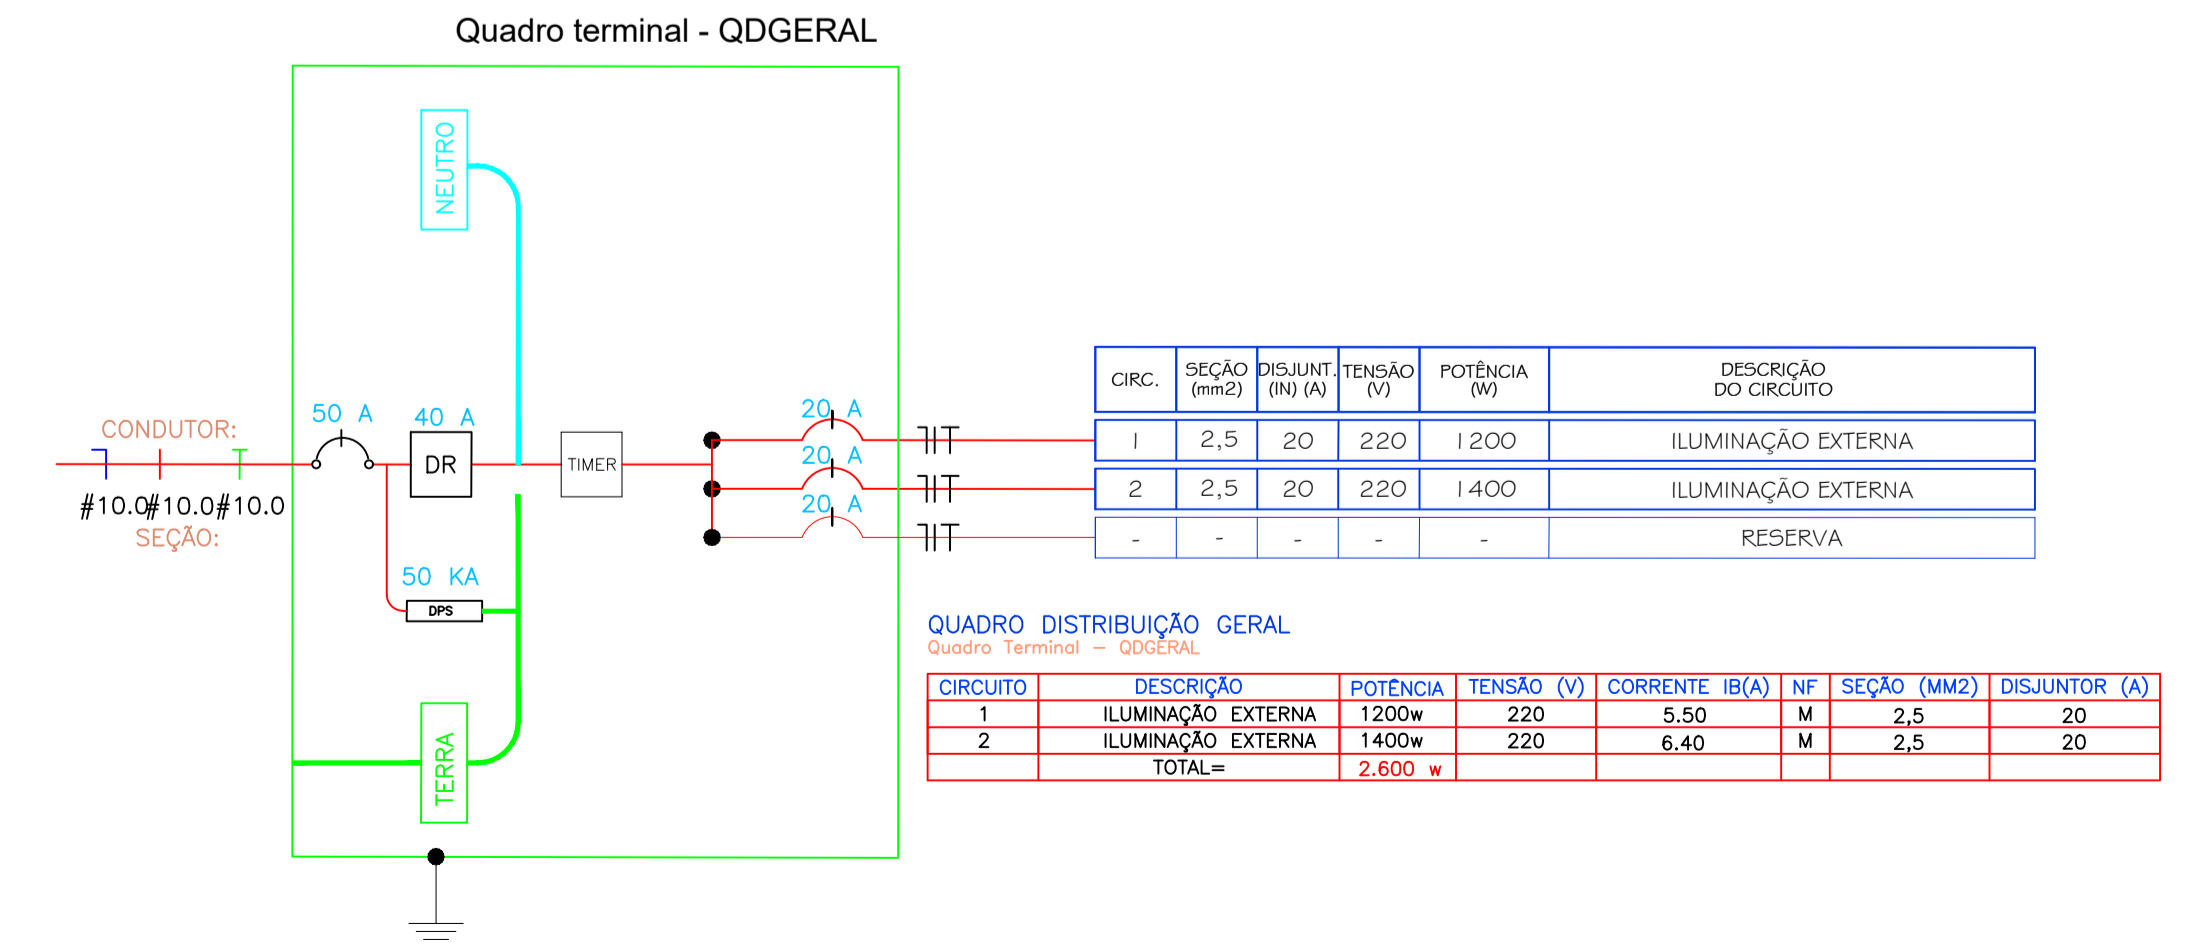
Quadro terminal - QDGERAL

NEUTRO

CONDUTOR:

50 A

40 A

DR

TIMER

20 A

20 A

20 A

#10.0#10.0#10.0

SEÇÃO:

50 KA

DPS

TERRA

| CIRC. | SEÇÃO (mm2) | DISJUNT. (IN) (A) | TENSÃO (V) | POTÊNCIA (W) | DESCRIÇÃO DO CIRCUITO |
|---|---|---|---|---|---|
| 1 | 2,5 | 20 | 220 | 1200 | ILUMINAÇÃO EXTERNA |
| 2 | 2,5 | 20 | 220 | 1400 | ILUMINAÇÃO EXTERNA |
| - | - | - | - | - | RESERVA |

QUADRO DISTRIBUIÇÃO GERAL
Quadro Terminal — QDGERAL

| CIRCUITO | DESCRIÇÃO | POTÊNCIA | TENSÃO (V) | CORRENTE IB(A) | NF | SEÇÃO (MM2) | DISJUNTOR (A) |
|---|---|---|---|---|---|---|---|
| 1 | ILUMINAÇÃO EXTERNA | 1200w | 220 | 5.50 | M | 2,5 | 20 |
| 2 | ILUMINAÇÃO EXTERNA | 1400w | 220 | 6.40 | M | 2,5 | 20 |
| | TOTAL= | 2.600 w | | | | | |